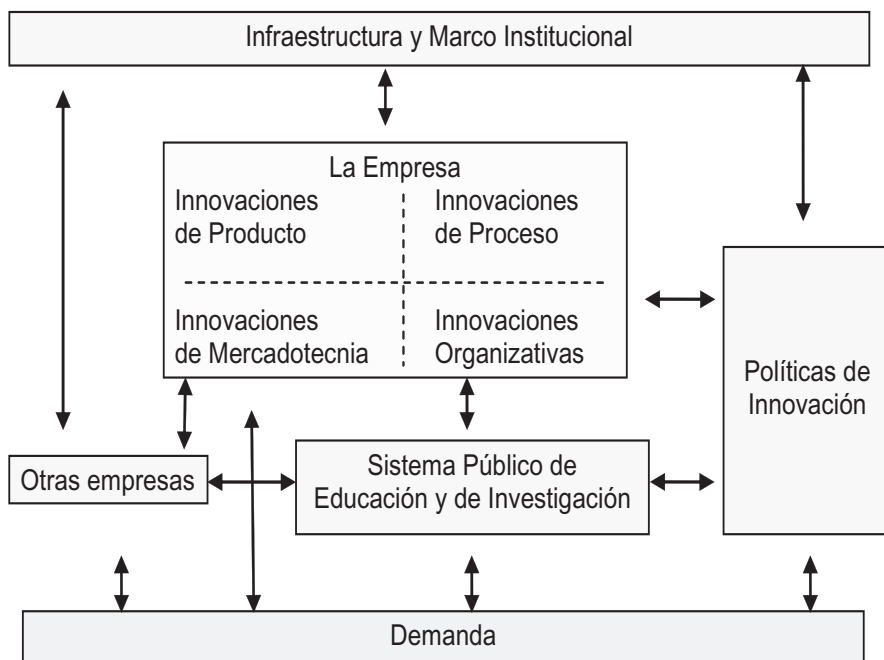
Infraestructura y Marco Institucional

La Empresa

Innovaciones de Producto

Innovaciones de Proceso

Innovaciones de Mercadotecnia

Innovaciones Organizativas

Políticas de Innovación

Otras empresas

Sistema Público de Educación y de Investigación

Demanda